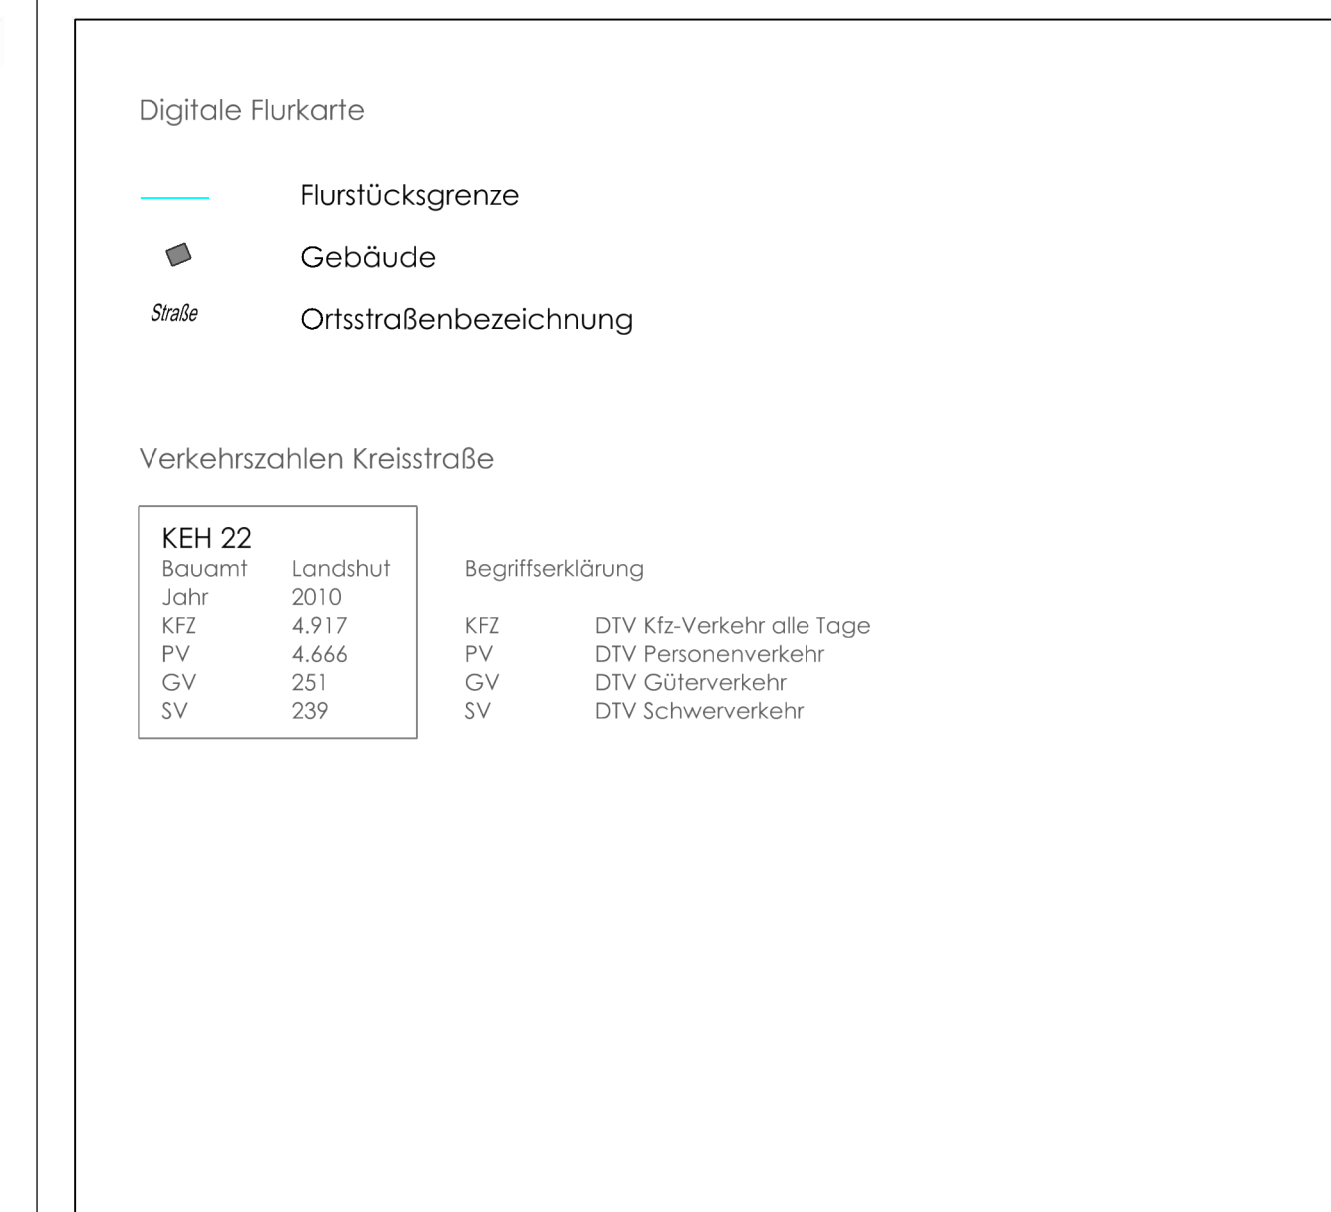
Digitale Flurkarte

Flurstücksgrenze

Gebäude

Straße Ortsstraßenbezeichnung

Verkehrszahlen Kreisstraße

KEH 22

| | |
|---|---|
| Bauamt | Landshut |
| Jahr | 2010 |
| KFZ | 4.917 |
| PV | 4.666 |
| GV | 251 |
| SV | 239 |

Begriffserklärung

| | |
|---|---|
| KFZ | DTV Kfz-Verkehr alle Tage |
| PV | DTV Personenverkehr |
| GV | DTV Güterverkehr |
| SV | DTV Schwerverkehr |